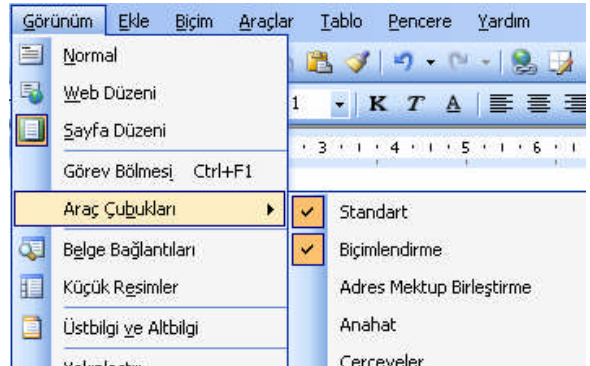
Görünüm Ekle Biçim Araçlar Tablo Pencere Yardım

Normal
Web Düzeni
Sayfa Düzeni
Görev Bölmesi Ctrl+F1
Araç Çubukları
Belge Bağlantıları
Küçük Resimler
Üstbilgi ve Altbilgi
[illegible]

1
K T A
· 3 · ı · 4 · ı · 5 · ı · 6 · ı

Standart
Biçimlendirme
Adres Mektup Birleştirme
Anahat
Çerçeveler